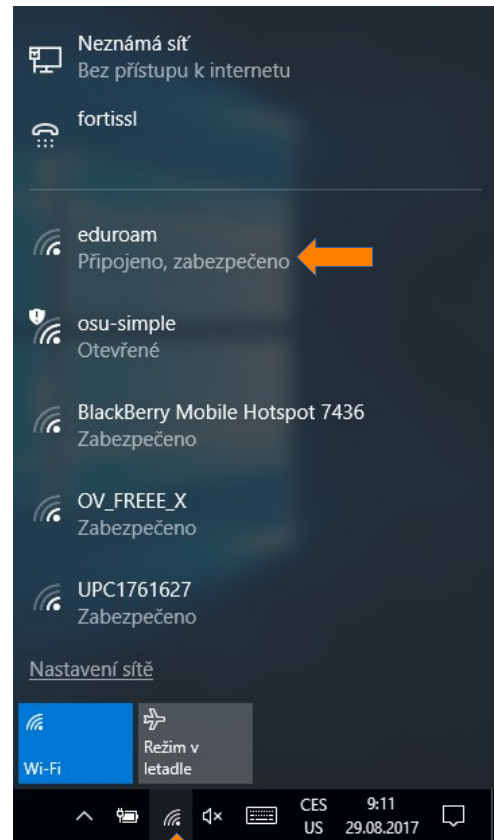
Neznámá síť
Bez přístupu k internetu

fortissl

eduroam
Připojeno, zabezpečeno

osu-simple
Otevřené

BlackBerry Mobile Hotspot 7436
Zabezpečeno

OV_FREEE_X
Zabezpečeno

UPC1761627
Zabezpečeno

Nastavení sítě

Wi-Fi

Režim v letadle

CES
US

9:11
29.08.2017